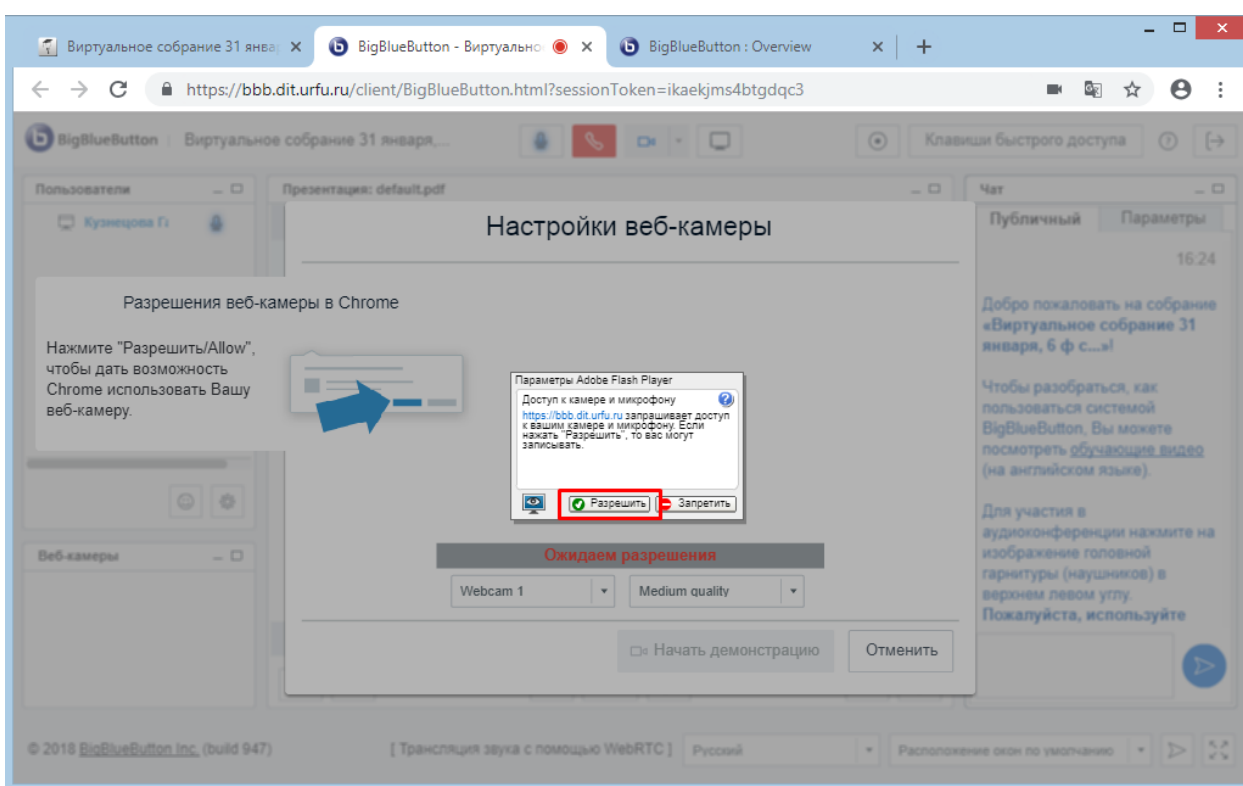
Виртуальное собрание 31 январ ×
BigBlueButton - Виртуально ×
BigBlueButton : Overview ×
+

https://bbb.dit.urfu.ru/client/BigBlueButton.html?sessionToken=ikaekjms4btgdqc3

BigBlueButton | Виртуальное собрание 31 января,...
Клавиши быстрого доступа

Пользователи
Кузнецова Г.

Презентация: default.pdf

Чат
Публичный
Параметры
16:24

Настройки веб-камеры

Разрешения веб-камеры в Chrome

Нажмите "Разрешить/Allow", чтобы дать возможность Chrome использовать Вашу веб-камеру.

Параметры Adobe Flash Player
Доступ к камере и микрофону
https://bbb.dit.urfu.ru запрашивает доступ к вашим камере и микрофону. Если нажать "Разрешить", то вас могут записывать.
Разрешить
Запретить

Ожидаем разрешения

Webcam 1
Medium quality

Начать демонстрацию
Отменить

Добро пожаловать на собрание «Виртуальное собрание 31 января, 6 ф с...»!

Чтобы разобраться, как пользоваться системой BigBlueButton, Вы можете посмотреть обучающие видео (на английском языке).

Для участия в аудиоконференции нажмите на изображение головной гарнитуры (наушников) в верхнем левом углу. Пожалуйста, используйте

Веб-камеры

© 2018 BigBlueButton Inc. (build 947)
[ Трансляция звука с помощью WebRTC ]
Русский
Расположение окон по умолчанию